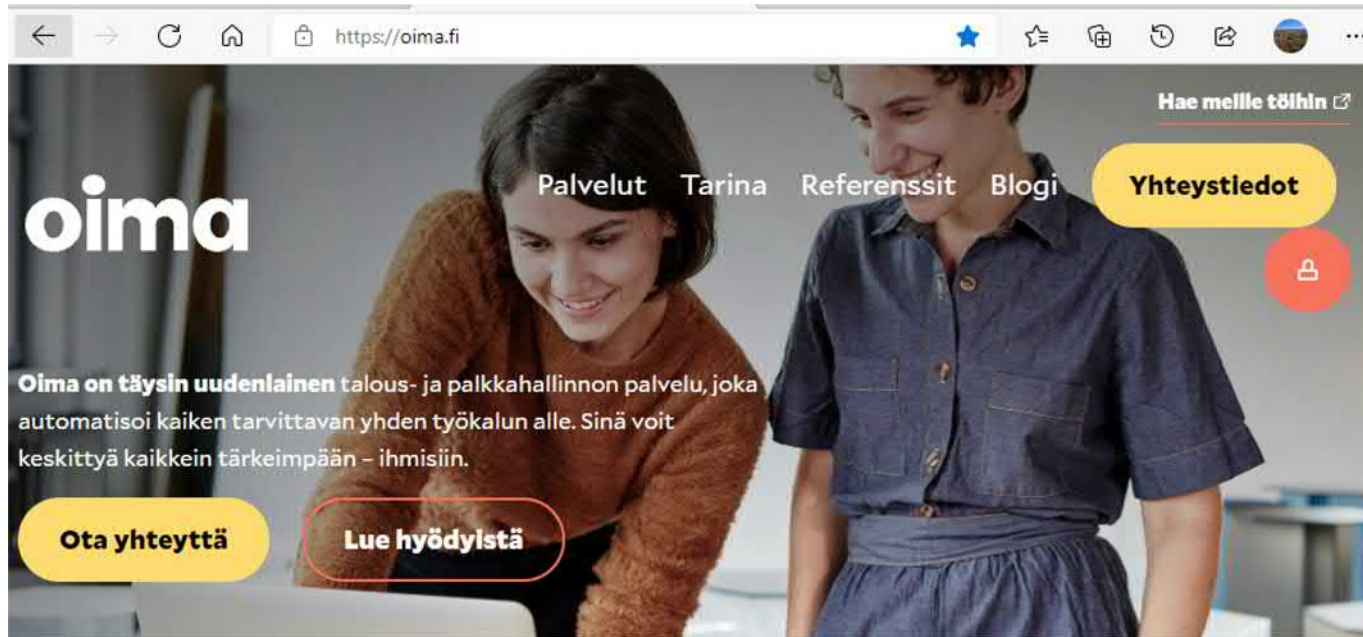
https://oima.fi

Hae meille töihin

oima

Palvelut Tarina Referenssit Blogi

Yhteystiedot

**Oima on täysin uudenlainen** talous- ja palkkahallinnon palvelu, joka automatisoi kaiken tarvittavan yhden työkalun alle. Sinä voit keskittyä kaikkein tärkeimpään – ihmisiin.

Ota yhteyttä

Lue hyödyistä